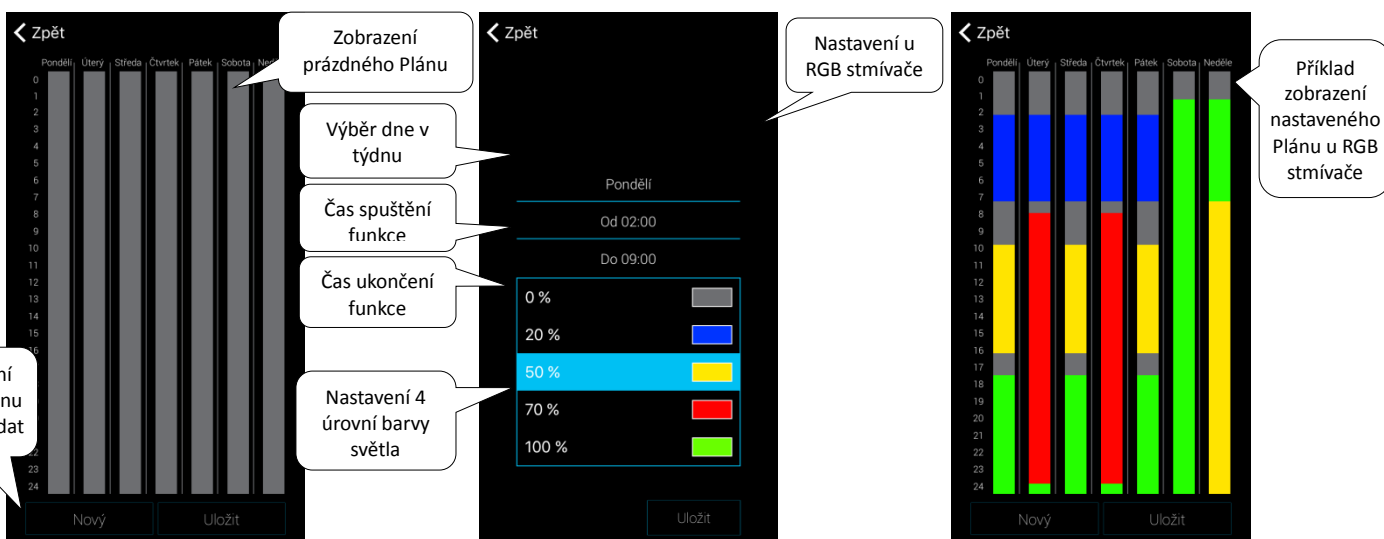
Zpět

Pondělí Úterý Středa Čtvrtek Pátek Sobota Neděle

0 1 2 3 4 5 6 7 8 9 10 11 12 13 14 15 16 17 18 19 20 21 22 23 24

Zobrazení prázdného Plánu

í
nu
dat

Nový Uložit

Zpět

Nastavení u RGB stmívače

Výběr dne v týdnu

Pondělí

Čas spuštění funkce

Od 02:00

Do 09:00

Čas ukončení funkce

0 %

20 %

50 %

70 %

100 %

Nastavení 4 úrovní barvy světla

Uložit

Zpět

Pondělí Úterý Středa Čtvrtek Pátek Sobota Neděle

0 1 2 3 4 5 6 7 8 9 10 11 12 13 14 15 16 17 18 19 20 21 22 23 24

Příklad zobrazení nastaveného Plánu u RGB stmívače

Nový Uložit